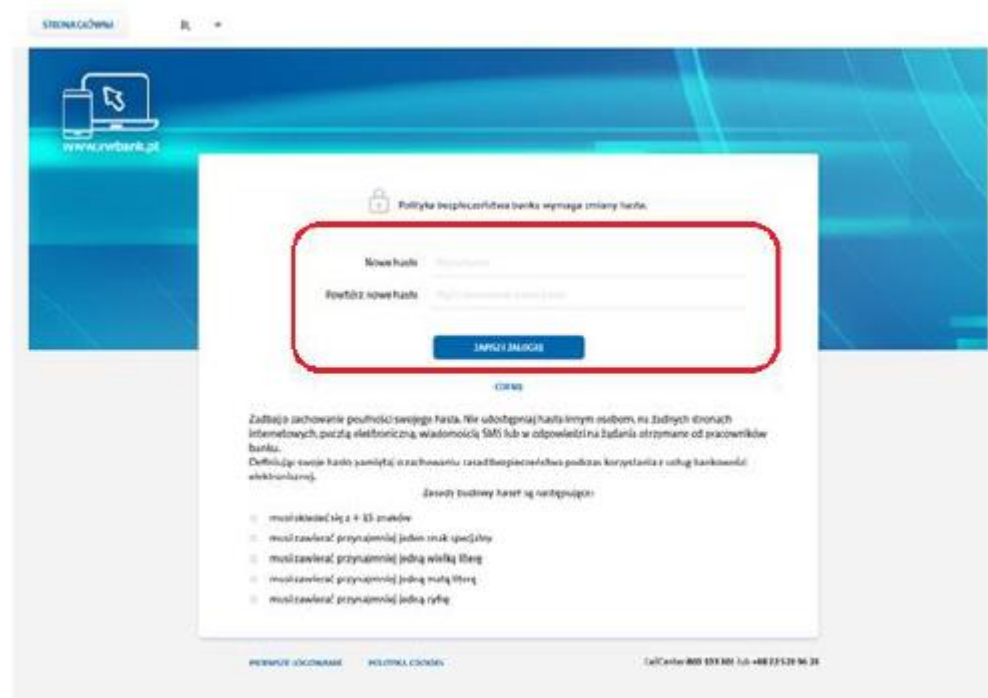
STRONA GŁÓWNA PL

www.rwbank.pl

Polityka bezpieczeństwa banku wymaga zmiany hasła.

Nowe hasło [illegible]

Powtórz nowe hasło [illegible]

ZAPISZ I ZALOGUJ

COFNIJ

Zadbaj o zachowanie poufności swojego hasła. Nie udostępniaj hasła innym osobom, na żadnych stronach internetowych, pocztą elektroniczną, wiadomością SMS lub w odpowiedzi na żądania otrzymane od pracowników banku.
Definiując swoje hasło pamiętaj o zachowaniu zasad bezpieczeństwa podczas korzystania z usług bankowości elektronicznej.

Zasady budowy haseł są następujące:

musi składać się z 4 - 15 znaków
musi zawierać przynajmniej jeden znak specjalny
musi zawierać przynajmniej jedną wielką literę
musi zawierać przynajmniej jedną małą literę
musi zawierać przynajmniej jedną cyfrę

PIERWSZE LOGOWANIE POLITYKA COOKIES

CallCenter 800 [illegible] lub +48 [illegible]